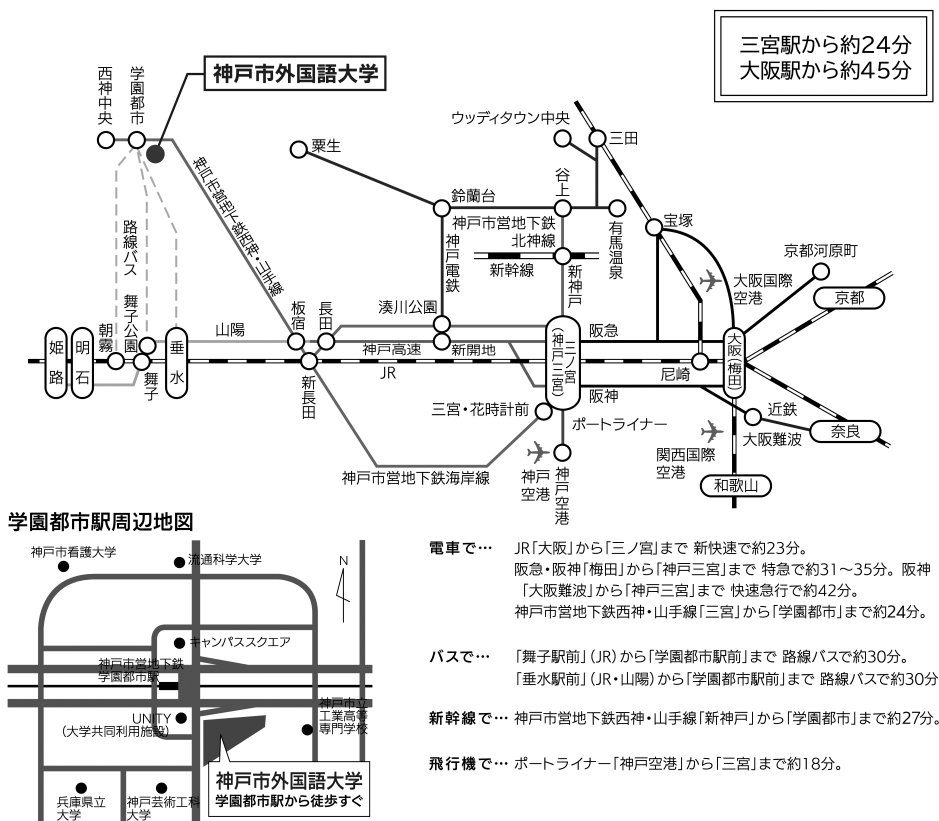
三宮駅から約24分
大阪駅から約45分

神戸市外国語大学

西神中央
学園都市
神戸市営地下鉄西神・山手線
粟生
ウッディタウン中央
三田
鈴蘭台
谷上
神戸市営地下鉄
北神線
有馬温泉
神戸電鉄
新幹線
新神戸
宝塚
京都河原町
大阪国際空港
京都
路線バス
舞子公園
朝霧
姫路
明石
舞子
垂水
山陽
板宿
長田
湊川公園
新開地
神戸高速
JR
新長田
三ノ宮（神戸三宮）
阪急
阪神
尼崎
大阪（梅田）
近鉄
奈良
大阪難波
三宮・花時計前
ポートライナー
神戸空港
神戸空港
関西国際空港
和歌山
神戸市営地下鉄海岸線

学園都市駅周辺地図
神戸市看護大学
流通科学大学
N
キャンパススクエア
神戸市営地下鉄
学園都市駅
UNITY
（大学共同利用施設）
神戸市立
工業高等
専門学校
兵庫県立
大学
神戸芸術工科
大学
神戸市外国語大学
学園都市駅から徒歩すぐ

電車で… JR「大阪」から「三ノ宮」まで 新快速で約23分。
阪急・阪神「梅田」から「神戸三宮」まで 特急で約31～35分。阪神「大阪難波」から「神戸三宮」まで 快速急行で約42分。
神戸市営地下鉄西神・山手線「三宮」から「学園都市」まで約24分。

バスで… 「舞子駅前」（JR）から「学園都市駅前」まで 路線バスで約30分。
「垂水駅前」（JR・山陽）から「学園都市駅前」まで 路線バスで約30分

新幹線で… 神戸市営地下鉄西神・山手線「新神戸」から「学園都市」まで約27分。

飛行機で… ポートライナー「神戸空港」から「三宮」まで約18分。